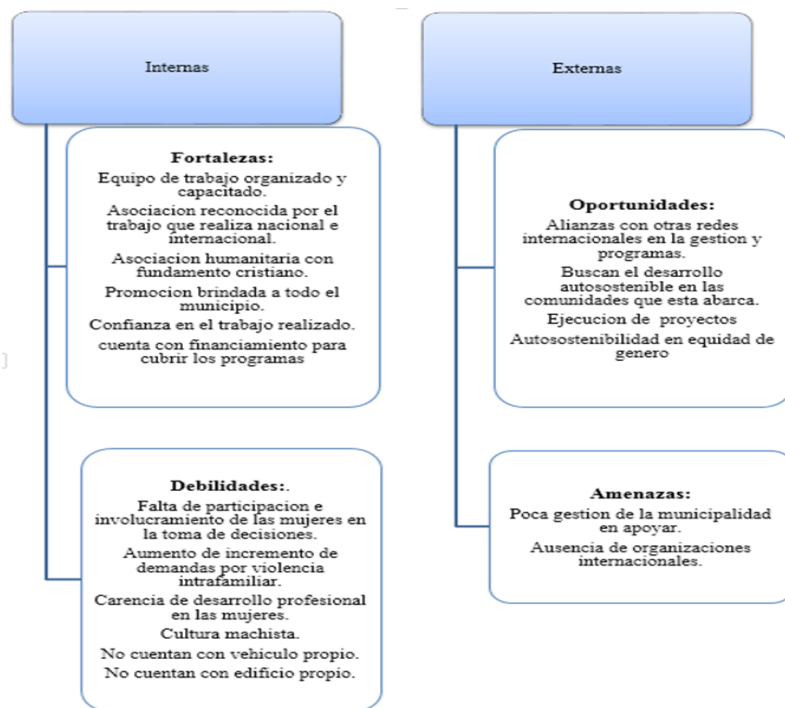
Internas

Fortalezas:
Equipo de trabajo organizado y capacitado.
Asociacion reconocida por el trabajo que realiza nacional e internacional.
Asociacion humanitaria con fundamento cristiano.
Promocion brindada a todo el municipio.
Confianza en el trabajo realizado.
cuenta con financiamiento para cubrir los programas

Debilidades:.
Falta de participacion e involucramiento de las mujeres en la toma de decisiones.
Aumento de incremento de demandas por violencia intrafamiliar.
Carencia de desarrollo profesional en las mujeres.
Cultura machista.
No cuentan con vehiculo propio.
No cuentan con edificio propio.

Externas

Oportunidades:
Alianzas con otras redes internacionales en la gestion y programas.
Buscan el desarrollo autosostenible en las comunidades que esta abarca.
Ejecucion de proyectos
Autosostenibilidad en equidad de genero

Amenazas:
Poca gestion de la municipalidad en apoyar.
Ausencia de organizaciones internacionales.